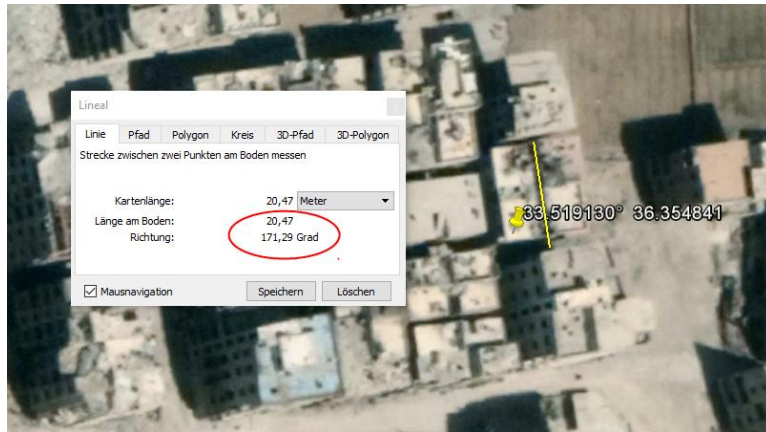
Lineal

Linie | Pfad | Polygon | Kreis | 3D-Pfad | 3D-Polygon

Strecke zwischen zwei Punkten am Boden messen

Kartenlänge: 20,47 Meter

Länge am Boden: 20,47

Richtung: 171,29 Grad

Mausnavigation

Speichern

Löschen

33.519130° 36.354841